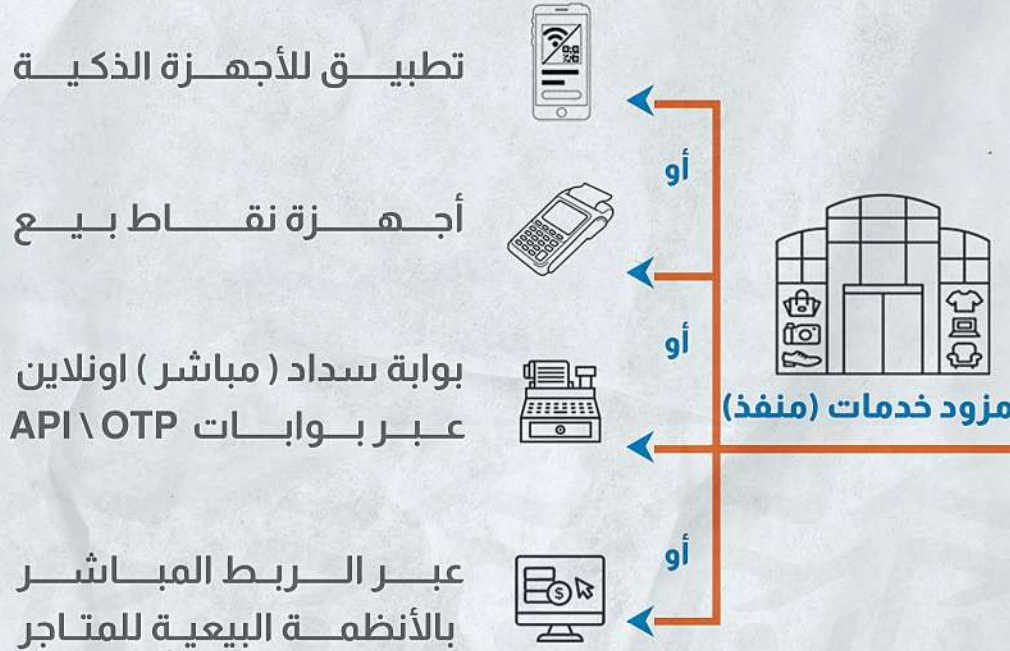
تطبيـــق للأجهـــزة الذكيـــة

أجـــهـــزة نقـــاط بـيـــع

بوابة سداد ( مباشر ) اونلاين عـبـر بــوابـــات API \ OTP

عبــر الـــربـط المبـاشـــر بالأنظمـــة البيعيـة للمتاجر

أو

أو

أو

مزود خدمات (منفذ)